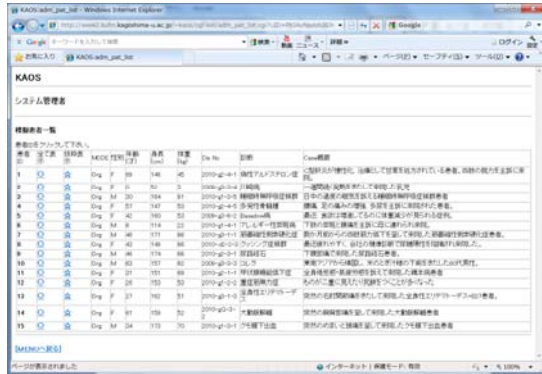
KAOS:admi_pat_list - Windows Internet Explorer

http://...kagoshima-u.ac.jp/...

Google

お気に入り KAOS:admi_pat_list

ページ セーフティ ツール

KAOS

システム管理者

模擬患者一覧

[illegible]

| 患者ID | 全て表示 | 詳細表示 | MODE | 性別 | 年齢(才) | 身長(cm) | 体重(kg) | Dx No. | 診断 | Case概要 |
|---|---|---|---|---|---|---|---|---|---|---|
| 1 | | | Org | F | 69 | 146 | 45 | 2009-g1-0-1 | 慢性アルドステロン症 | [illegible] |
| 2 | | | Org | F | 0 | 62 | 5 | 2009-g1-0-4 | 川崎病 | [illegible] |
| 3 | | | Org | M | 30 | 164 | 61 | 2010-g1-0-1 | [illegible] | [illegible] |
| 4 | | | Org | F | 57 | 147 | 53 | 2010-g1-0-5 | 多発性骨髄腫 | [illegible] |
| 5 | | | Org | F | 42 | 160 | 53 | 2010-g1-0-6 | Basedow病 | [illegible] |
| 6 | | | Org | M | 8 | 114 | 22 | 2010-g1-4-1 | アレルギー性紫斑病 | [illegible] |
| 7 | | | Org | M | 46 | 171 | 66 | 2010-g1-1-1 | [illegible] | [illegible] |
| 8 | | | Org | F | 42 | 146 | 66 | 2010-g1-0-2 | クッシング症候群 | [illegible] |
| 9 | | | Org | M | 46 | 174 | 66 | 2010-g1-0-1 | 尿路結石 | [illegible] |
| 10 | | | Org | M | 63 | 157 | 60 | 2010-g1-0-1 | コレラ | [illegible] |
| 11 | | | Org | F | 21 | 151 | 69 | 2010-g1-1-1 | 甲状腺機能低下症 | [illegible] |
| 12 | | | Org | F | 26 | 153 | 53 | 2010-g1-1-0 | 重症筋無力症 | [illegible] |
| 13 | | | Org | F | 27 | 162 | 51 | 2010-g1-1-0 | 全身性エリテマトーデス | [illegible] |
| 14 | | | Org | F | 61 | 159 | 52 | 2010-g1-0-3 | 大動脈瘤 | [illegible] |
| 15 | | | Org | M | 24 | 173 | 70 | 2010-g1-0-1 | クモ膜下出血 | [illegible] |

[MENUへ戻る]

ページが表示されました

インターネット | 保護モード: 有効

100%